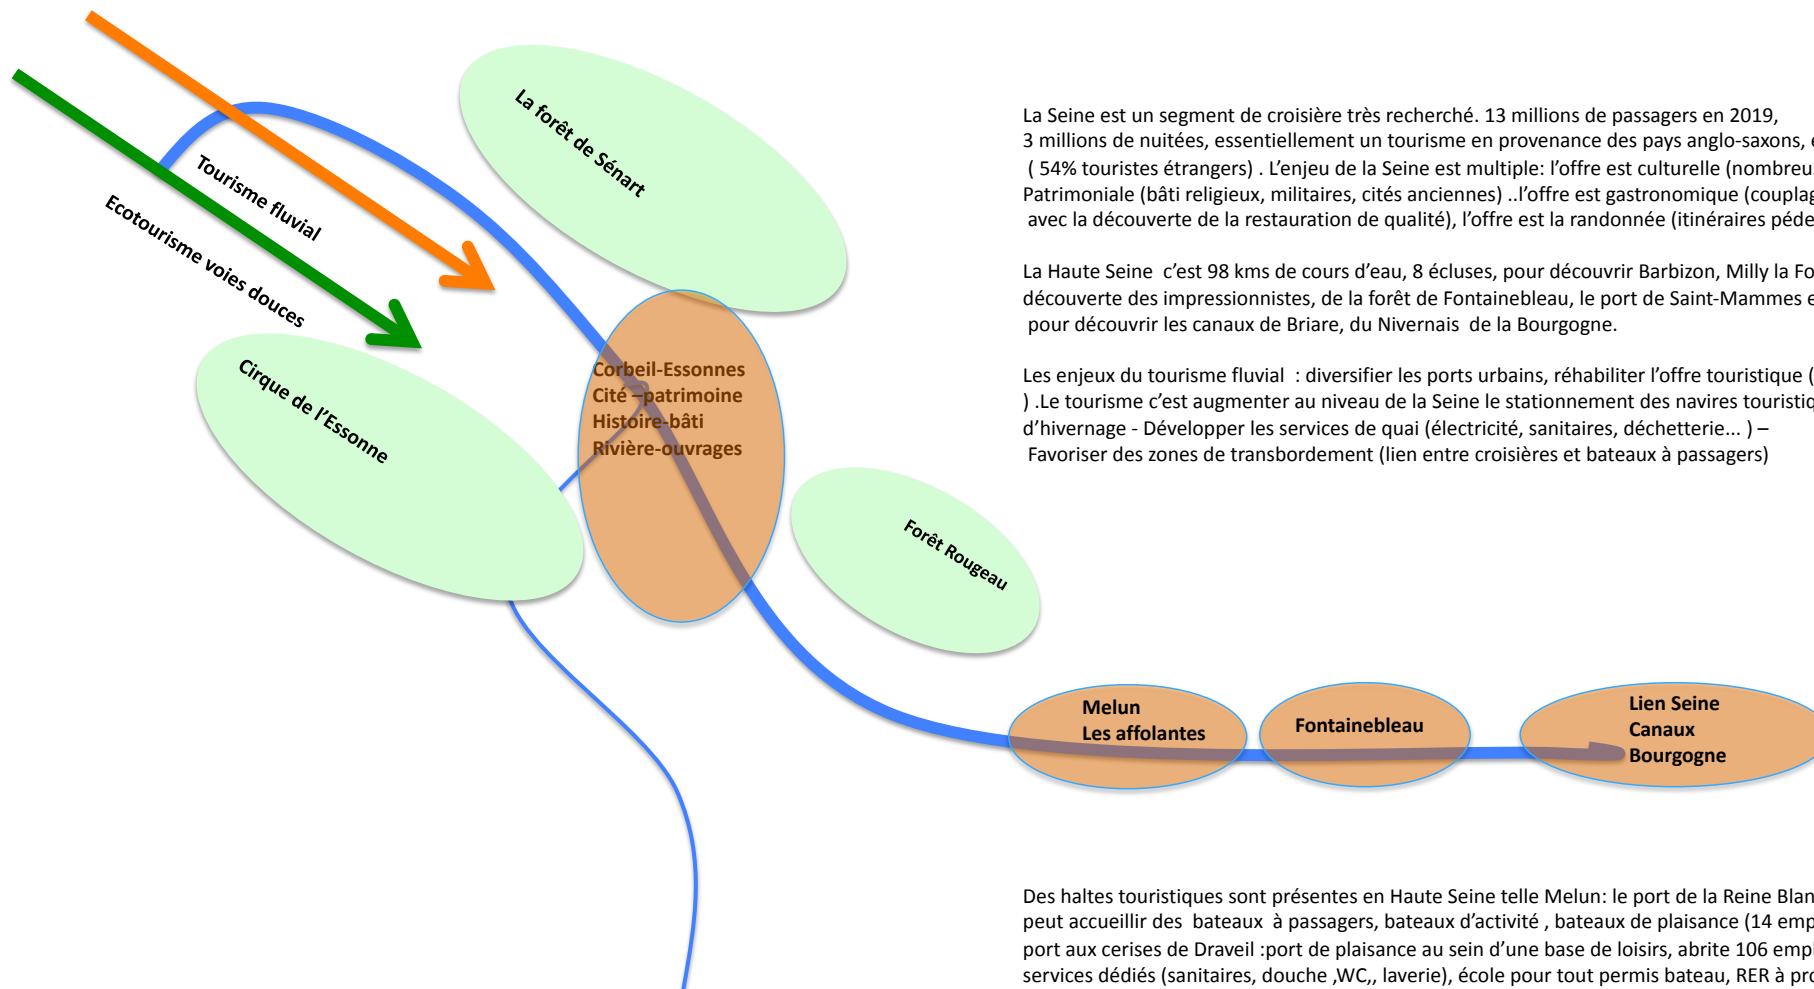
Tourisme fluvial

Ecotourisme voies douces

La forêt de Sénart

Cirque de l'Essonne

Corbeil-Essonnes
Cité –patrimoine
Histoire-bâti
Rivière-ouvrages

Forêt Rougeau

Melun
Les affolantes

Fontainebleau

Lien Seine
Canaux
Bourgogne

La Seine est un segment de croisière très recherché. 13 millions de passagers en 2019, 3 millions de nuitées, essentiellement un tourisme en provenance des pays anglo-saxons, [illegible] ( 54% touristes étrangers) . L'enjeu de la Seine est multiple: l'offre est culturelle (nombreu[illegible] Patrimoniale (bâti religieux, militaires, cités anciennes) ..l'offre est gastronomique (couplag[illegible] avec la découverte de la restauration de qualité), l'offre est la randonnée (itinéraires péde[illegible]

La Haute Seine c'est 98 kms de cours d'eau, 8 écluses, pour découvrir Barbizon, Milly la Fo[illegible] découverte des impressionnistes, de la forêt de Fontainebleau, le port de Saint-Mammes e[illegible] pour découvrir les canaux de Briare, du Nivernais de la Bourgogne.

Les enjeux du tourisme fluvial : diversifier les ports urbains, réhabiliter l'offre touristique ([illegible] ) .Le tourisme c'est augmenter au niveau de la Seine le stationnement des navires touristiq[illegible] d'hivernage - Développer les services de quai (électricité, sanitaires, déchetterie... ) – Favoriser des zones de transbordement (lien entre croisières et bateaux à passagers)

Des haltes touristiques sont présentes en Haute Seine telle Melun: le port de la Reine Blan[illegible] peut accueillir des bateaux à passagers, bateaux d'activité , bateaux de plaisance (14 emp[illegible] port aux cerises de Draveil :port de plaisance au sein d'une base de loisirs, abrite 106 empl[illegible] services dédiés (sanitaires, douche ,WC,, laverie), école pour tout permis bateau, RER à pro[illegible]